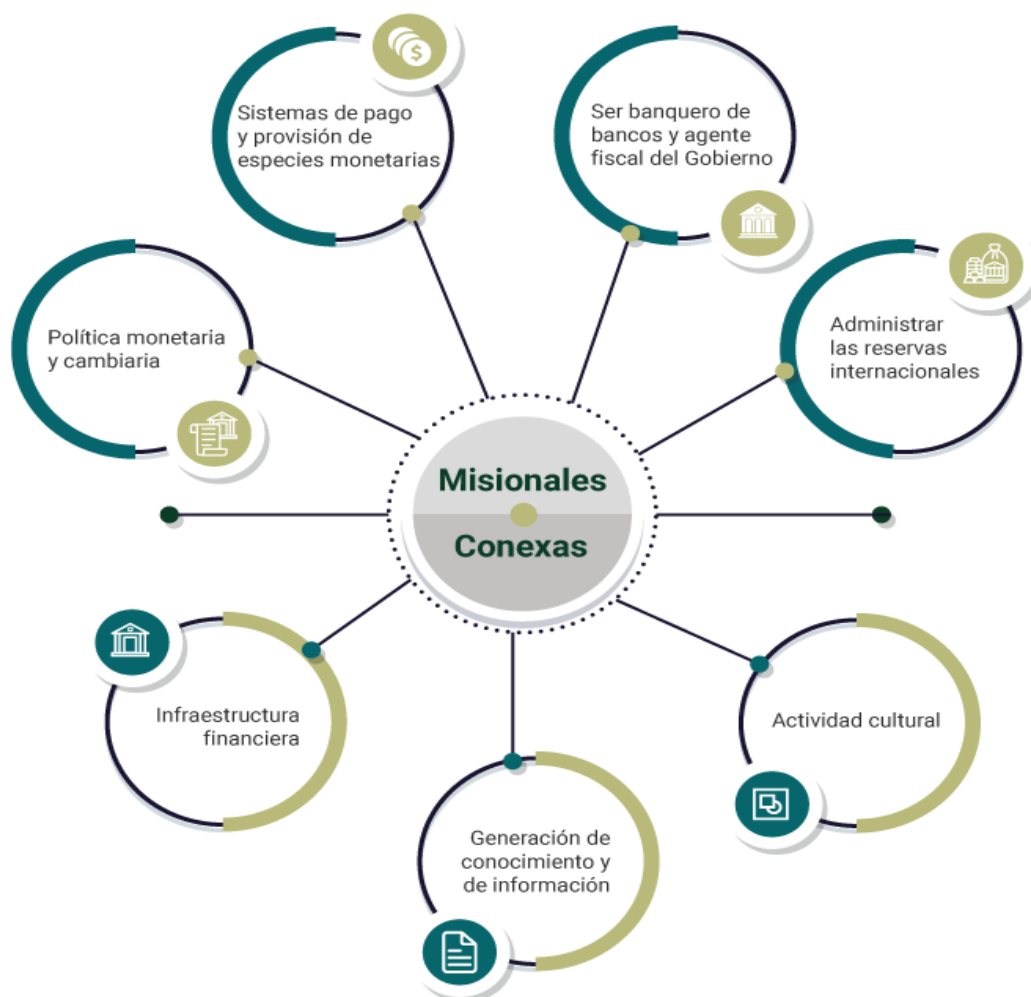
Sistemas de pago y provisión de especies monetarias

Ser banquero de bancos y agente fiscal del Gobierno

Política monetaria y cambiaria

Administrar las reservas internacionales

Misionales

Conexas

Infraestructura financiera

Actividad cultural

Generación de conocimiento y de información